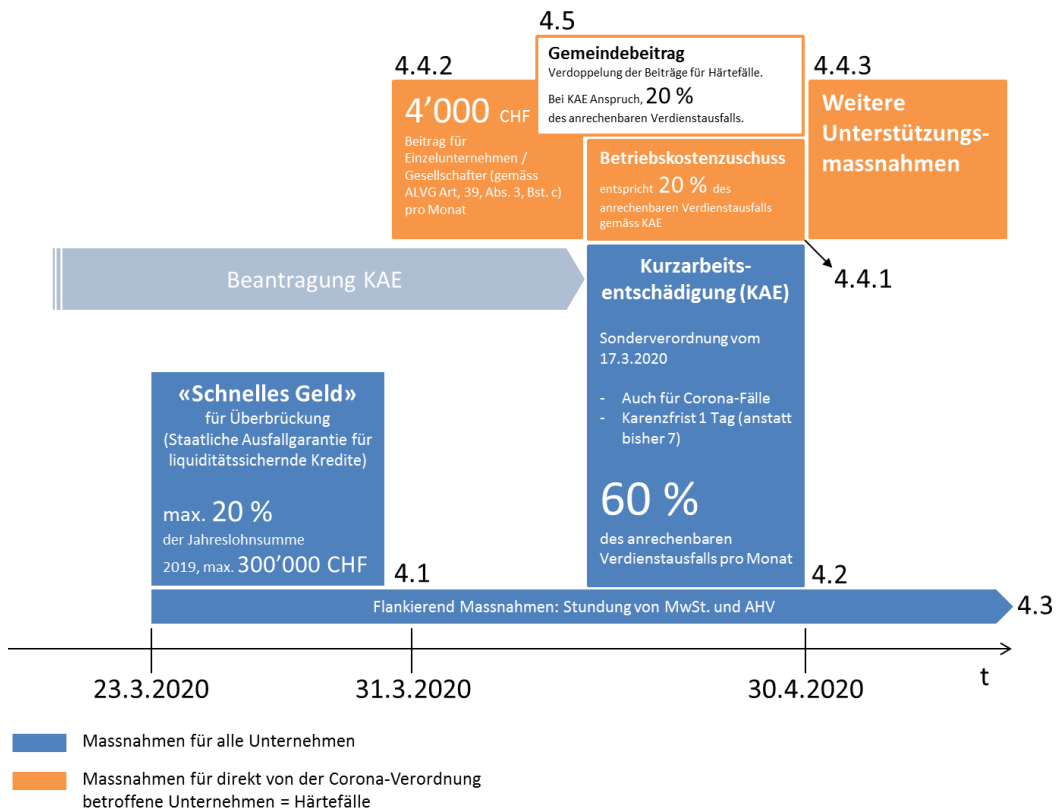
4.5

Gemeindebeitrag
Verdoppelung der Beiträge für Härtefälle.
Bei KAE Anspruch, 20 % des anrechenbaren Verdienstausfalls.

4.4.2

4'000 CHF
Beitrag für Einzelunternehmen / Gesellschafter (gemäss ALVG Art, 39, Abs. 3, Bst. c) pro Monat

Betriebskostenzuschuss
entspricht 20 % des anrechenbaren Verdienstausfalls gemäss KAE

4.4.3

Weitere Unterstützungsmassnahmen

Beantragung KAE

Kurzarbeitsentschädigung (KAE)

4.4.1

Sonderverordnung vom 17.3.2020

- Auch für Corona-Fälle
- Karenzfrist 1 Tag (anstatt bisher 7)

60 %
des anrechenbaren Verdienstausfalls pro Monat

«Schnelles Geld»
für Überbrückung
(Staatliche Ausfallgarantie für liquiditätssichernde Kredite)

max. 20 %
der Jahreslohnsumme 2019, max. 300'000 CHF

4.1

4.2

Flankierend Massnahmen: Stundung von MwSt. und AHV

4.3

23.3.2020

31.3.2020

30.4.2020

t

Massnahmen für alle Unternehmen

Massnahmen für direkt von der Corona-Verordnung betroffene Unternehmen = Härtefälle